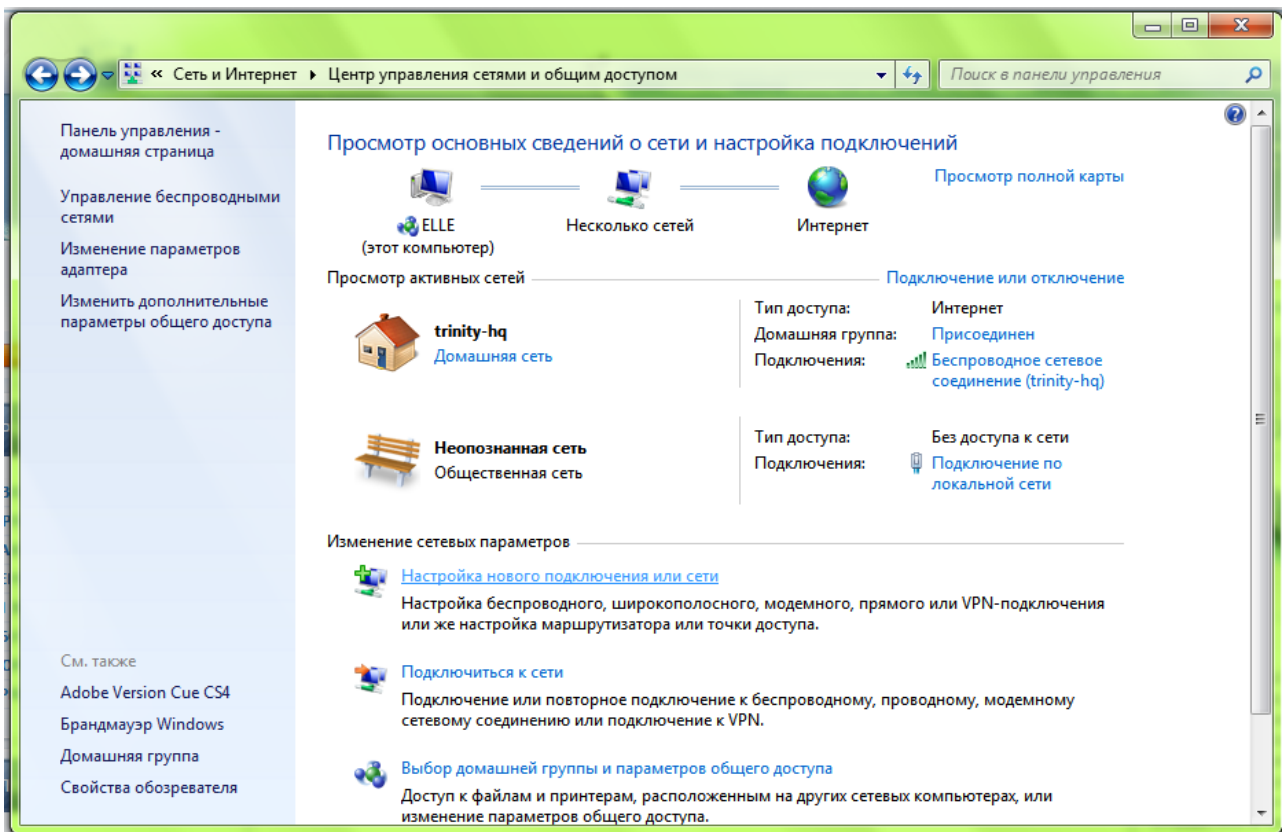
« Сеть и Интернет ▸ Центр управления сетями и общим доступом

Поиск в панели управления

Панель управления - домашняя страница

Управление беспроводными сетями

Изменение параметров адаптера

Изменить дополнительные параметры общего доступа

См. также

Adobe Version Cue CS4

Брандмауэр Windows

Домашняя группа

Свойства обозревателя

Просмотр основных сведений о сети и настройка подключений

Просмотр полной карты

ELLE (этот компьютер)

Несколько сетей

Интернет

Просмотр активных сетей

Подключение или отключение

trinity-hq
Домашняя сеть

Тип доступа: Интернет
Домашняя группа: Присоединен
Подключения: Беспроводное сетевое соединение (trinity-hq)

Неопознанная сеть
Общественная сеть

Тип доступа: Без доступа к сети
Подключения: Подключение по локальной сети

Изменение сетевых параметров

Настройка нового подключения или сети
Настройка беспроводного, широкополосного, модемного, прямого или VPN-подключения или же настройка маршрутизатора или точки доступа.

Подключиться к сети
Подключение или повторное подключение к беспроводному, проводному, модемному сетевому соединению или подключение к VPN.

Выбор домашней группы и параметров общего доступа
Доступ к файлам и принтерам, расположенным на других сетевых компьютерах, или изменение параметров общего доступа.